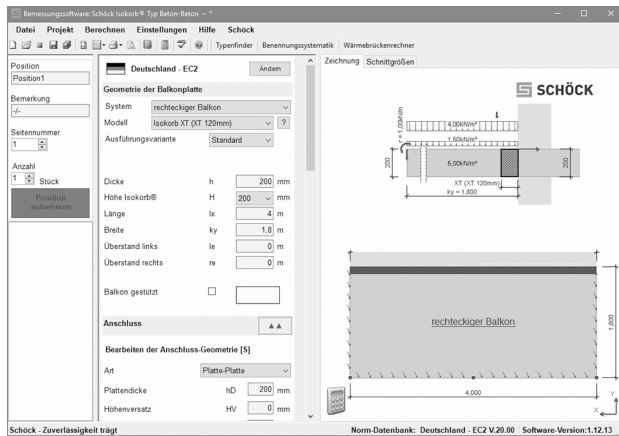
Bemessungssoftware: Schöck Isokorb® Typ Beton-Beton – *

Datei Projekt Berechnen Einstellungen Hilfe Schöck

Typenfinder | Benennungssystematik | Wärmebrückenrechner

Position
Position1
Bemerkung
-/-
Seitennummer
1
Anzahl
1 Stück
Position aufnehmen

Deutschland - EC2 Ändern

Geometrie der Balkonplatte

| System | | rechteckiger Balkon | |
|---|---|---|---|
| Modell | | Isokorb XT (XT 120mm) | ? |
| Ausführungsvariante | | Standard | |
| Dicke | h | 200 | mm |
| Höhe Isokorb® | H | 200 | mm |
| Länge | lx | 4 | m |
| Breite | ky | 1,8 | m |
| Überstand links | le | 0 | m |
| Überstand rechts | re | 0 | m |
| Balkon gestützt | | | |

Anschluss

Bearbeiten der Anschluss-Geometrie [S]

| Art | | Platte-Platte | |
|---|---|---|---|
| Plattendicke | hD | 200 | mm |
| Höhenversatz | HV | 0 | mm |

Zeichnung Schnittgrößen

SCHÖCK

4,00kN/m²
1,50kN/m²
5,00kN/m²
1,00kN/m
200
200
XT (XT 120mm)
ky = 1,800

rechteckiger Balkon

1,800
4,000

Schöck - Zuverlässigkeit trägt
Norm-Datenbank: Deutschland - EC2 V.20.00 Software-Version:1.12.13